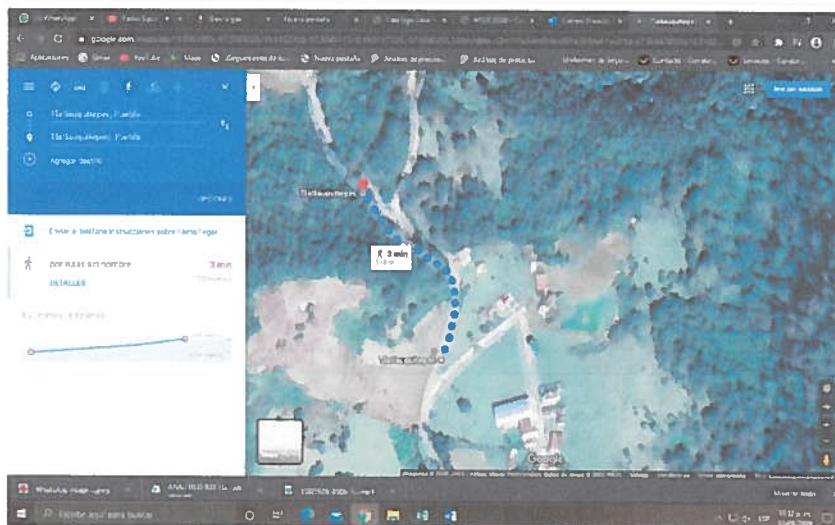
google.com

Aplicaciones Gmail YouTube Maps Nueva pestaña

Tlatlauquitepec, Puebla

Tlatlauquitepec, Puebla

Agregar destino

Enviar a teléfono instrucciones sobre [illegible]

por rutas sin nombre 3 min

DETALLES

3 min

Google

Escribe aquí para buscar